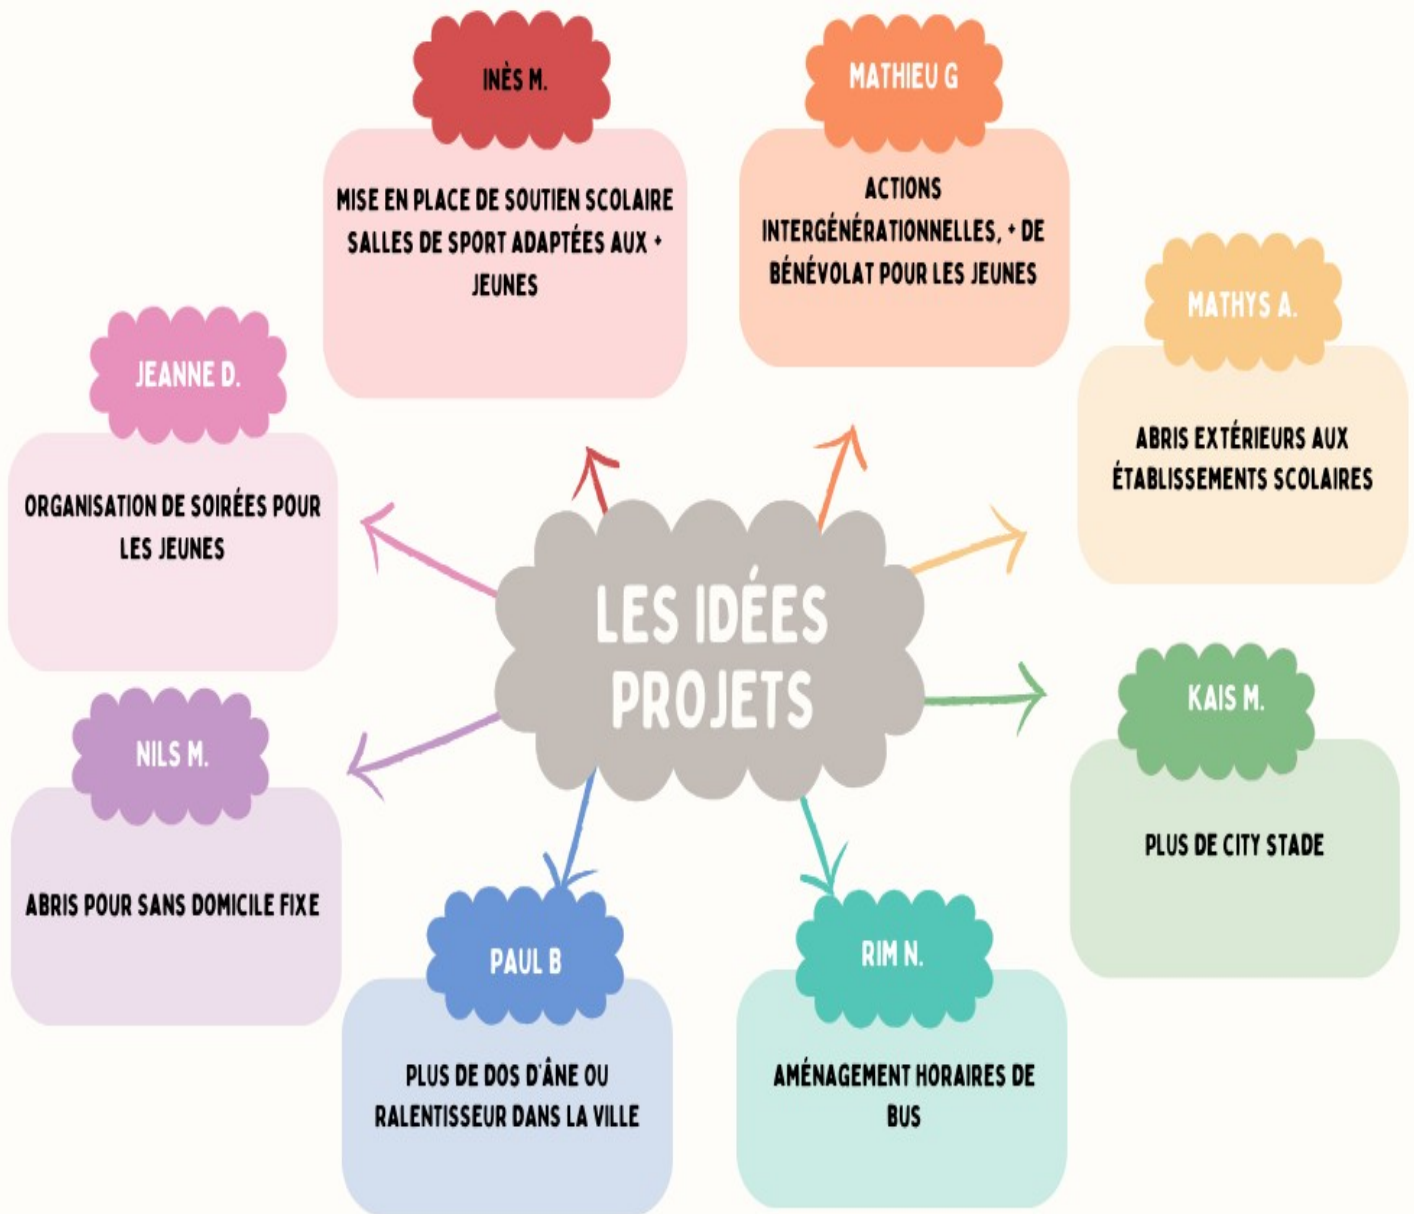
LES IDÉES PROJETS

INÈS M.
MISE EN PLACE DE SOUTIEN SCOLAIRE SALLES DE SPORT ADAPTÉES AUX + JEUNES

MATHIEU G
ACTIONS INTERGÉNÉRATIONNELLES, + DE BÉNÉVOLAT POUR LES JEUNES

MATHYS A.
ABRIS EXTÉRIEURS AUX ÉTABLISSEMENTS SCOLAIRES

JEANNE D.
ORGANISATION DE SOIRÉES POUR LES JEUNES

KAIS M.
PLUS DE CITY STADE

NILS M.
ABRIS POUR SANS DOMICILE FIXE

PAUL B
PLUS DE DOS D'ÂNE OU RALENTISSEUR DANS LA VILLE

RIM N.
AMÉNAGEMENT HORAIRES DE BUS